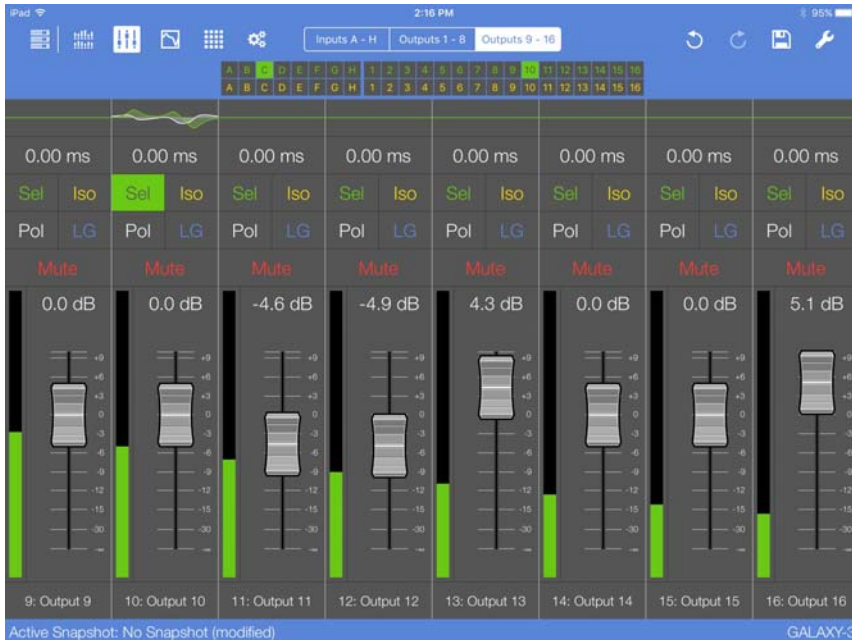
iPad 2:16 PM 95%

Inputs A - H Outputs 1 - 8 Outputs 9 - 16

A B C D E F G H 1 2 3 4 5 6 7 8 9 10 11 12 13 14 15 16
A B C D E F G H 1 2 3 4 5 6 7 8 9 10 11 12 13 14 15 16

| 0.00 ms | 0.00 ms | 0.00 ms | 0.00 ms | 0.00 ms | 0.00 ms | 0.00 ms | 0.00 ms |
|---|---|---|---|---|---|---|---|
| Sel Iso | Sel Iso | Sel Iso | Sel Iso | Sel Iso | Sel Iso | Sel Iso | Sel Iso |
| Pol LG | Pol LG | Pol LG | Pol LG | Pol LG | Pol LG | Pol LG | Pol LG |
| Mute | Mute | Mute | Mute | Mute | Mute | Mute | Mute |
| 0.0 dB | 0.0 dB | -4.6 dB | -4.9 dB | 4.3 dB | 0.0 dB | 0.0 dB | 5.1 dB |
| 9: Output 9 | 10: Output 10 | 11: Output 11 | 12: Output 12 | 13: Output 13 | 14: Output 14 | 15: Output 15 | 16: Output 16 |

+9 +6 +3 0 -3 -6 -9 -12 -15 -30 -∞

Active Snapshot: No Snapshot (modified)
GALAXY-3